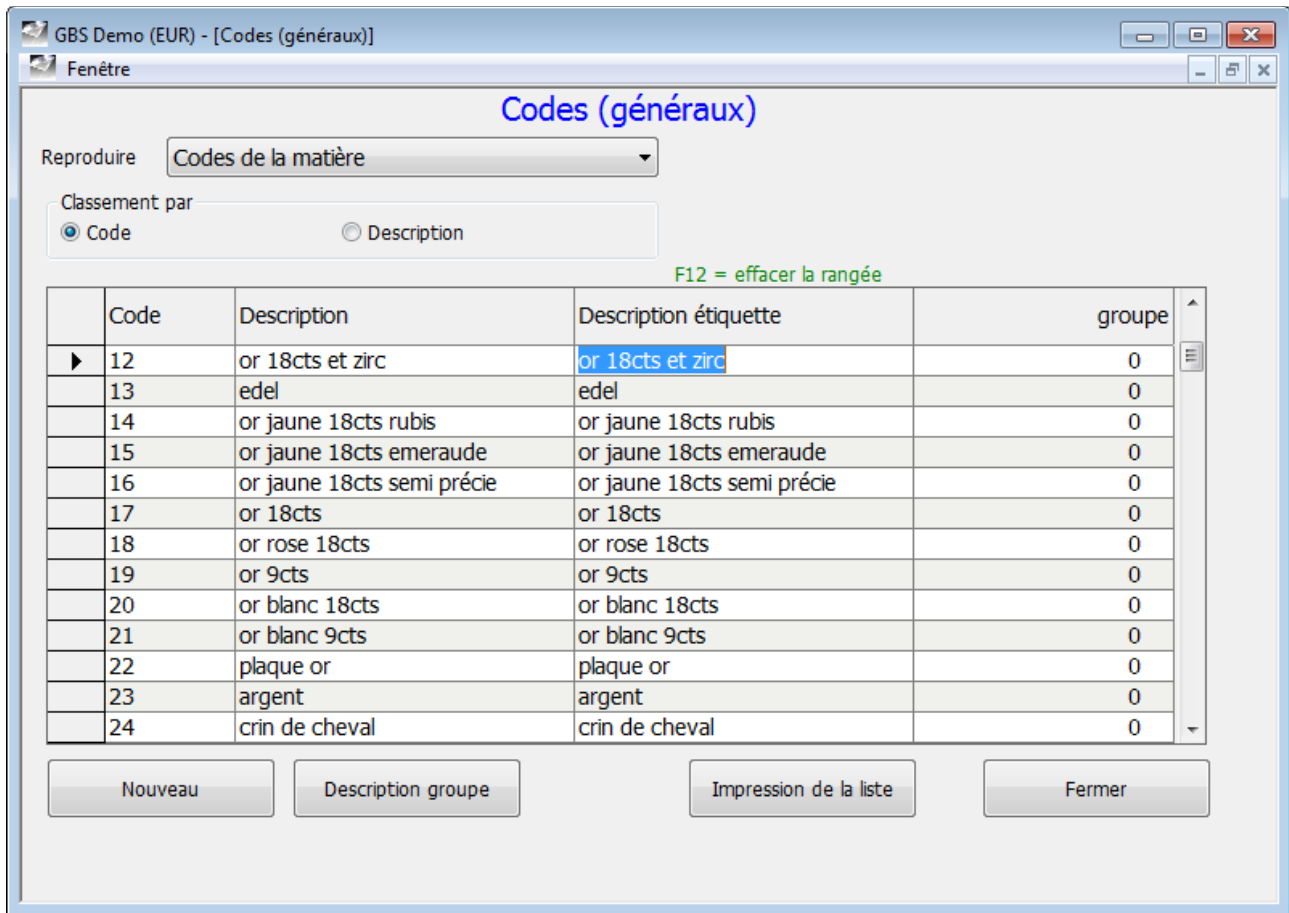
GBS Demo (EUR) - [Codes (généraux)]

Fenêtre

Codes (généraux)

Reproduire Codes de la matière

Classement par
Code Description

F12 = effacer la rangée

| | Code | Description | Description étiquette | groupe |
|---|---|---|---|---|
| ▶ | 12 | or 18cts et zirc | or 18cts et zirc | 0 |
| | 13 | edel | edel | 0 |
| | 14 | or jaune 18cts rubis | or jaune 18cts rubis | 0 |
| | 15 | or jaune 18cts emeraude | or jaune 18cts emeraude | 0 |
| | 16 | or jaune 18cts semi précie | or jaune 18cts semi précie | 0 |
| | 17 | or 18cts | or 18cts | 0 |
| | 18 | or rose 18cts | or rose 18cts | 0 |
| | 19 | or 9cts | or 9cts | 0 |
| | 20 | or blanc 18cts | or blanc 18cts | 0 |
| | 21 | or blanc 9cts | or blanc 9cts | 0 |
| | 22 | plaque or | plaque or | 0 |
| | 23 | argent | argent | 0 |
| | 24 | crin de cheval | crin de cheval | 0 |

Nouveau

Description groupe

Impression de la liste

Fermer